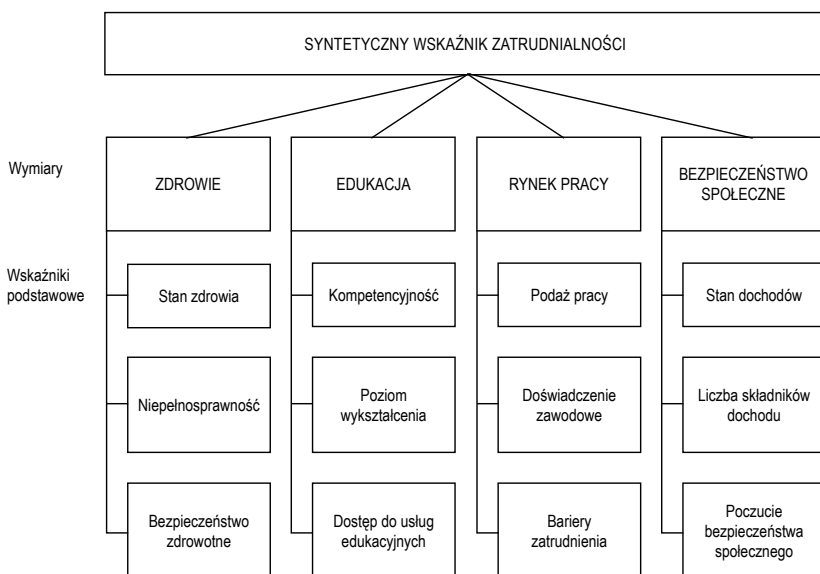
SYNTETYCZNY WSKAŹNIK ZATRUDNIALNOŚCI

Wymiary

ZDROWIE

EDUKACJA

RYNEK PRACY

BEZPIECZEŃSTWO SPOŁECZNE

Wskaźniki podstawowe

Stan zdrowia

Niepełnosprawność

Bezpieczeństwo zdrowotne

Kompetencyjność

Poziom wykształcenia

Dostęp do usług edukacyjnych

Podaż pracy

Doświadczenie zawodowe

Bariery zatrudnienia

Stan dochodów

Liczba składników dochodu

Poczucie bezpieczeństwa społecznego